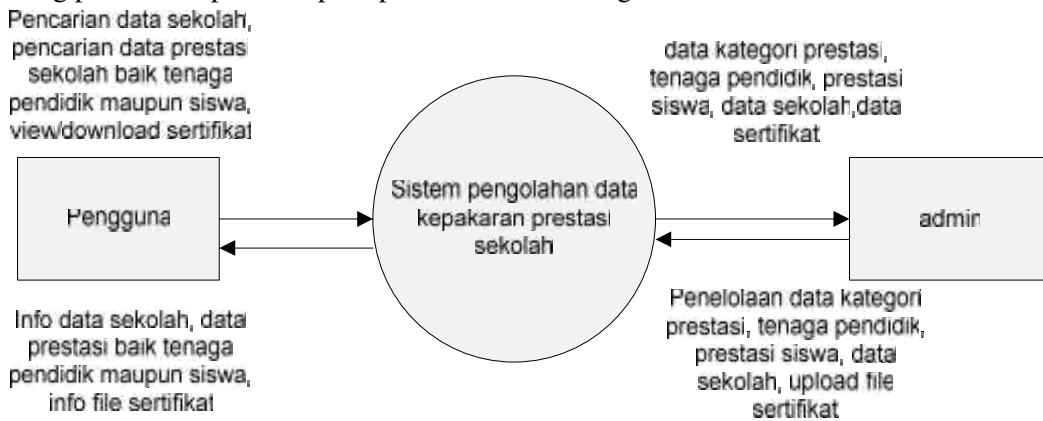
Pencarian data sekolah, pencarian data prestasi sekolah baik tenaga pendidik maupun siswa, view/download sertifikat

data kategori prestasi, tenaga pendidik, prestasi siswa, data sekolah,data sertifikat

Pengguna

Sistem pengolahan data kepakaran prestasi sekolah

admin

Info data sekolah, data prestasi baik tenaga pendidik maupun siswa, info file sertifikat

Penelolaan data kategori prestasi, tenaga pendidik, prestasi siswa, data sekolah, upload file sertifikat